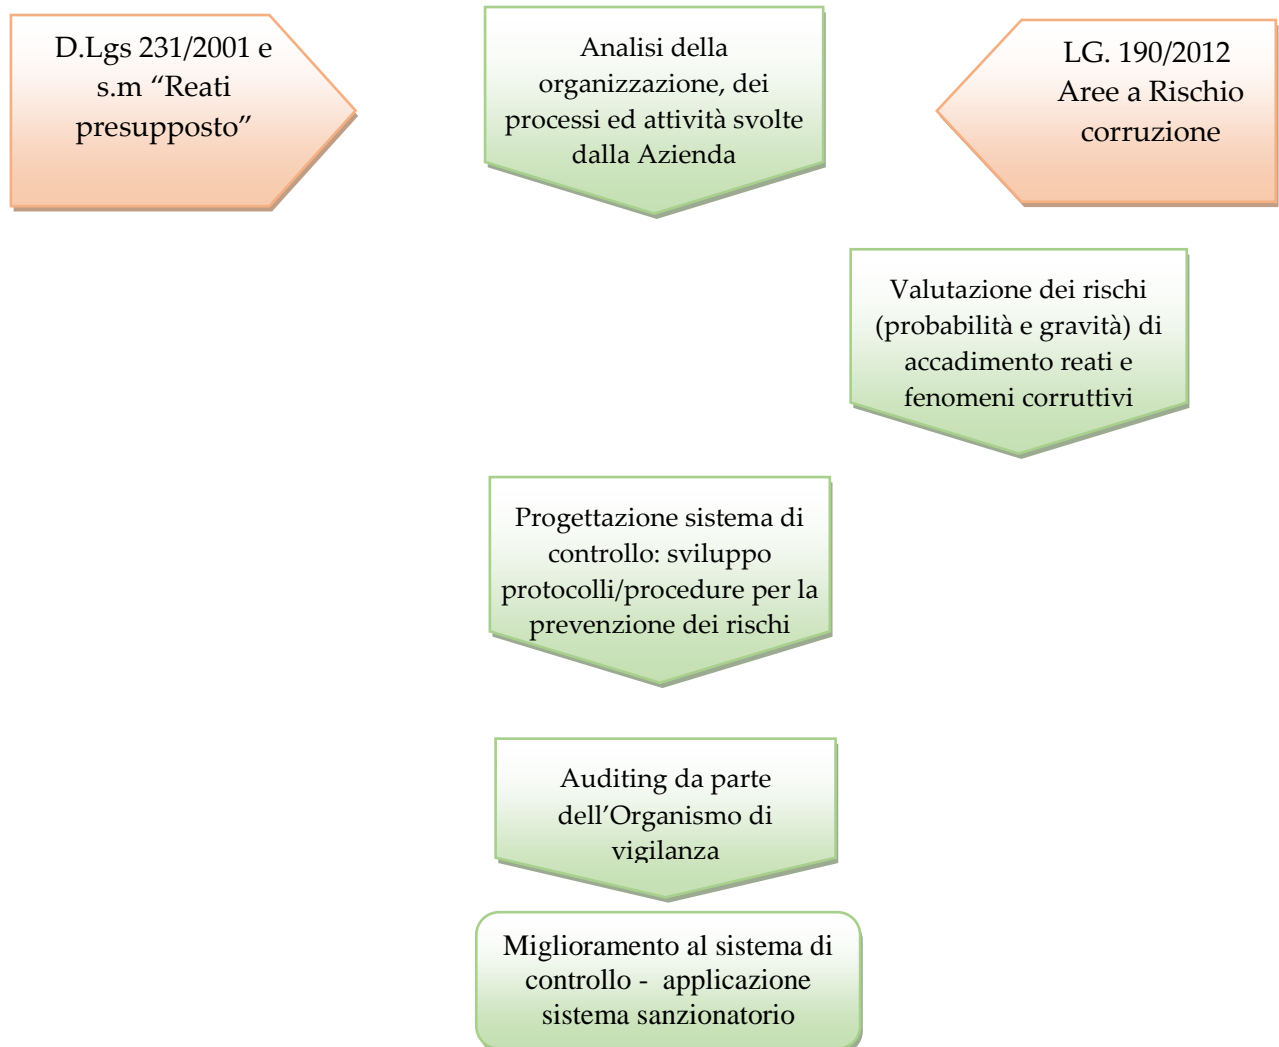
D.Lgs 231/2001 e s.m “Reati presupposto”

Analisi della organizzazione, dei processi ed attività svolte dalla Azienda

LG. 190/2012 Aree a Rischio corruzione

Valutazione dei rischi (probabilità e gravità) di accadimento reati e fenomeni corruttivi

Progettazione sistema di controllo: sviluppo protocolli/procedure per la prevenzione dei rischi

Auditing da parte dell’Organismo di vigilanza

Miglioramento al sistema di controllo - applicazione sistema sanzionatorio